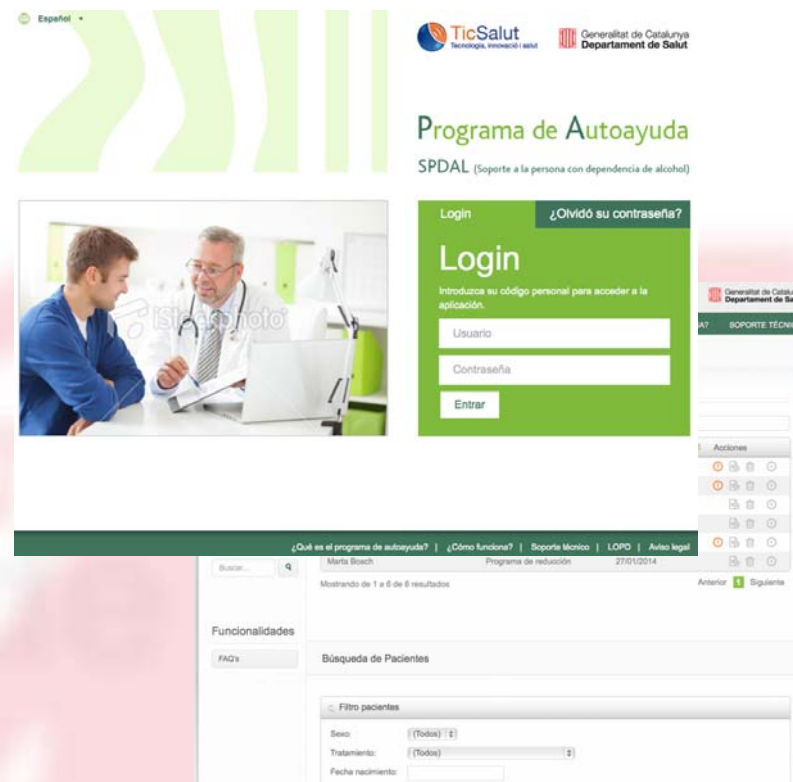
Español

TicSalut
Tecnologia, innovació i salut

Generalitat de Catalunya
Departament de Salut

Programa de Autoayuda

SPDAL (Soporte a la persona con dependencia de alcohol)

iStockphoto

Login

¿Olvidó su contraseña?

Login

Introduzca su código personal para acceder a la aplicación.

Usuario

Contraseña

Entrar

Generalitat de Catalu
Departament de Sal

SOPORTE TÉCNI

Acciones

¿Qué es el programa de autoayuda? | ¿Cómo funciona? | Soporte técnico | LOPD | Aviso legal

Buscar...

Marta Bosch

Programa de reducción

27/01/2014

Mostrando de 1 a 6 de 6 resultados

Anterior 1 Siguiente

Funcionalidades

FAQ's

Búsqueda de Pacientes

Filtro pacientes

Sexo: (Todos)

Tratamiento: (Todos)

Fecha nacimiento: